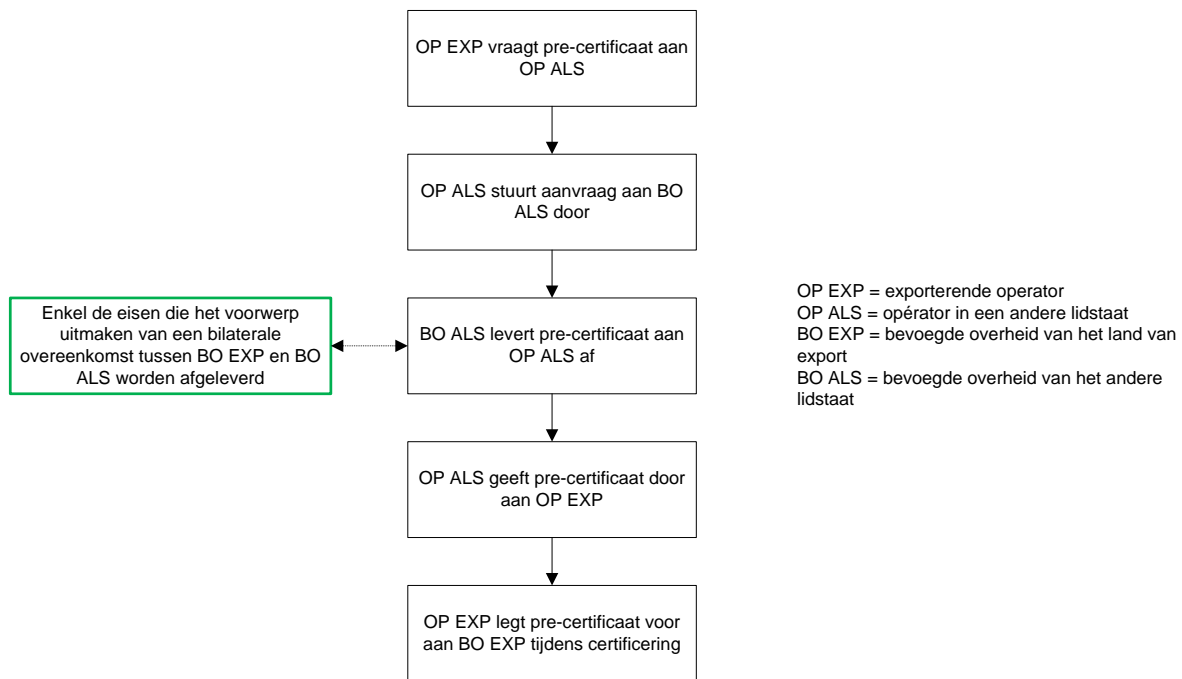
OP EXP vraagt pre-certificaat aan OP ALS

OP ALS stuurt aanvraag aan BO ALS door

Enkel de eisen die het voorwerp uitmaken van een bilaterale overeenkomst tussen BO EXP en BO ALS worden afgeleverd

BO ALS levert pre-certificaat aan OP ALS af

OP EXP = exporterende operator
OP ALS = opérator in een andere lidstaat
BO EXP = bevoegde overheid van het land van export
BO ALS = bevoegde overheid van het andere lidstaat

OP ALS geeft pre-certificaat door aan OP EXP

OP EXP legt pre-certificaat voor aan BO EXP tijdens certificering